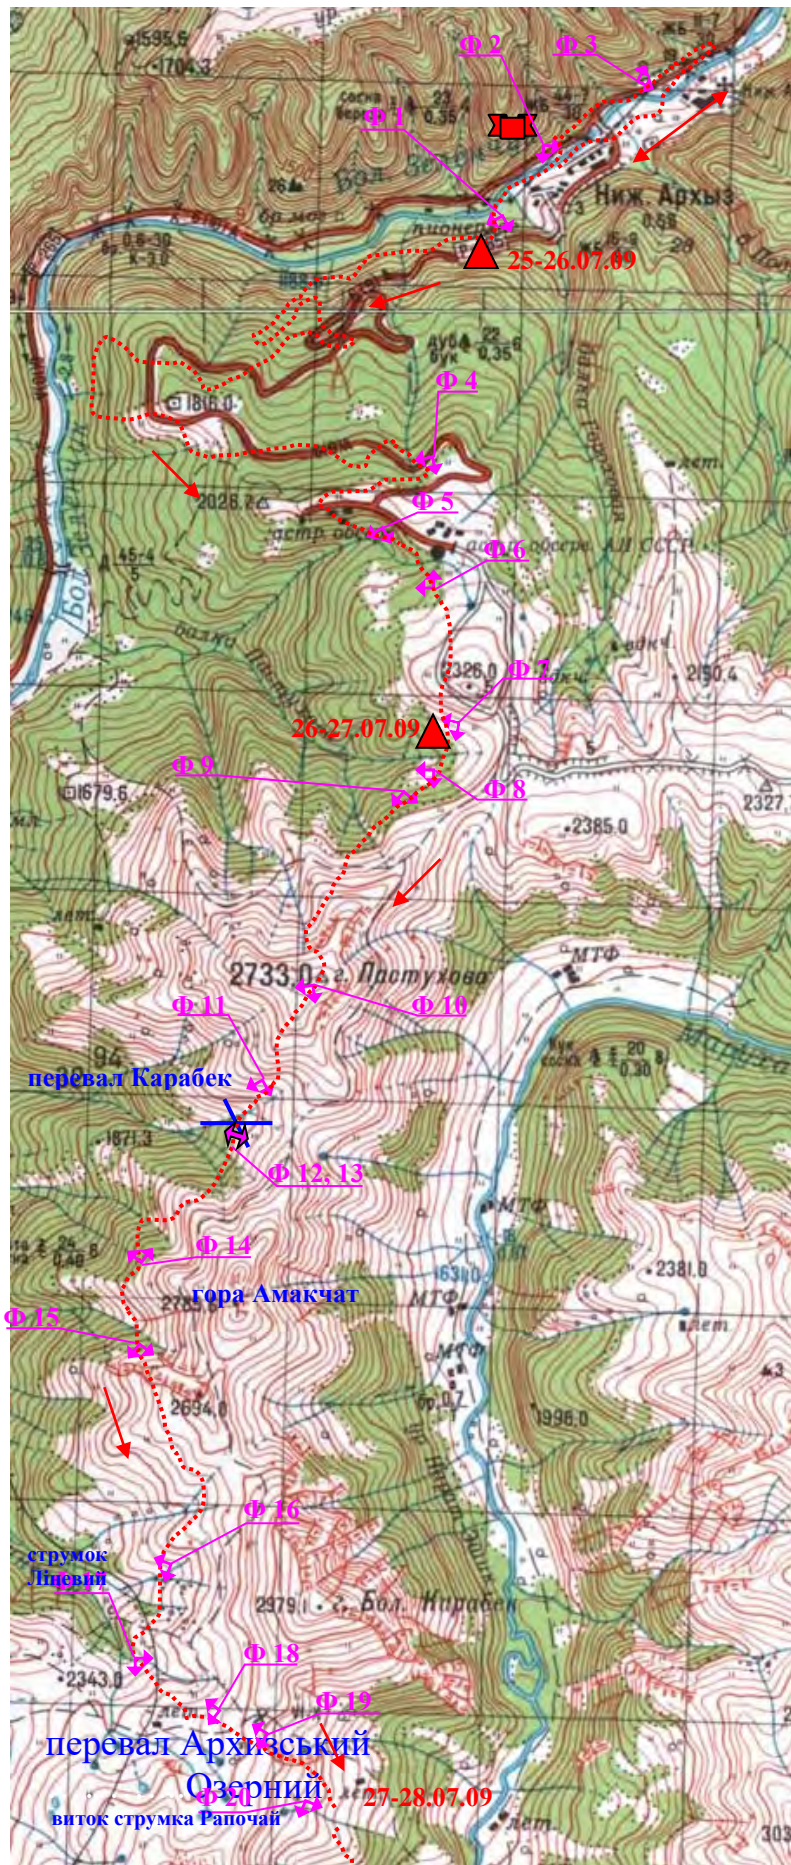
1595,5
1704,3
Ф 2
Ф 3
Ф 1
Ниж. Архыз
25-26.07.09
1816,0
Ф 4
2026,2
Ф 5
Ф 6
2326,0
Ф 7
2150,4
26-27.07.09
Ф 9
1679,6
Ф 8
2327
2385,0
2733,0
г. Пастухова
МТФ
Ф 11
Ф 10
перевал Карабек
1871,3
Ф 12, 13
Ф 14
гора Амакчат
2381,0
Ф 15
МТФ
2694,0
1996,0
Ф 16
струмок Ліцевий
2979,1
г. Бол. Карабек
2343,0
Ф 18
Ф 19
перевал Архизський Озерний
27-28.07.09
Ф 20
виток струмка Рапочай